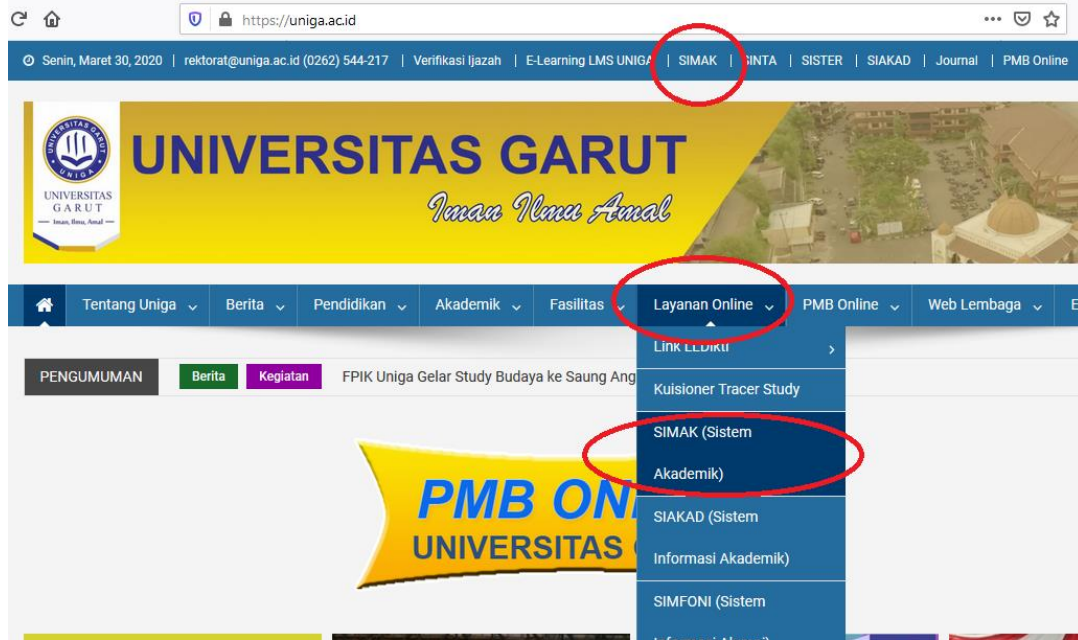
https://uniga.ac.id

Senin, Maret 30, 2020 | rektorat@uniga.ac.id (0262) 544-217 | Verifikasi Ijazah | E-Learning LMS UNIGA | SIMAK | SINTA | SISTER | SIAKAD | Journal | PMB Online

UNIVERSITAS GARUT
UNIGA
Iman, Ilmu, Amal

UNIVERSITAS GARUT
Iman Ilmu Amal

Tentang Uniga | Berita | Pendidikan | Akademik | Fasilitas | Layanan Online | PMB Online | Web Lembaga | E

Link LLDikti
Kuisioner Tracer Study
SIMAK (Sistem Akademik)
SIAKAD (Sistem Informasi Akademik)
SIMFONI (Sistem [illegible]

PENGUMUMAN | Berita | Kegiatan | FPIK Uniga Gelar Study Budaya ke Saung Ang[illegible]

PMB ON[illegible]
UNIVERSITAS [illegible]